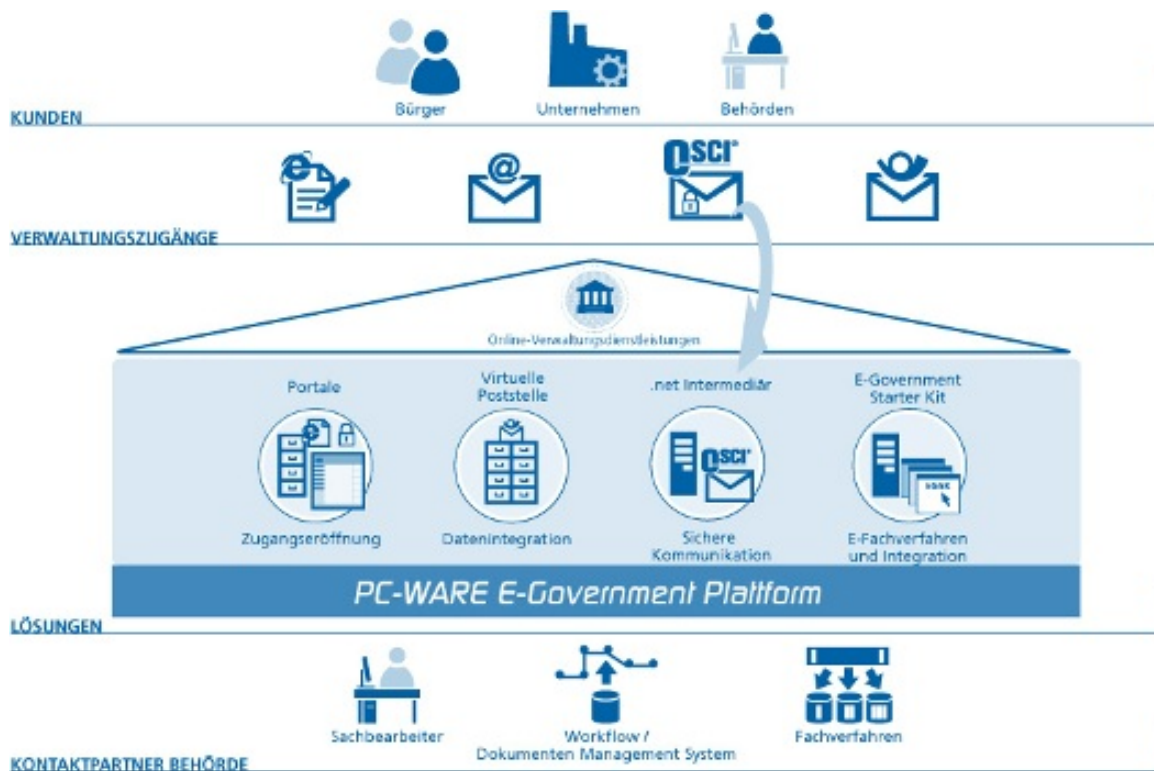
Bürger
Unternehmen
Behörden
KUNDEN

OSCI

VERWALTUNGSZUGÄNGE

Online-Verwaltungsdienstleistungen

Portale
Zugangseröffnung

Virtuelle Poststelle
Datenintegration

.net Intermediär
OSCI
Sichere Kommunikation

E-Government Starter Kit
E-Fachverfahren und Integration

PC-WARE E-Government Plattform

LÖSUNGEN

Sachbearbeiter
Workflow / Dokumenten Management System
Fachverfahren

KONTAKTPARTNER BEHÖRDE